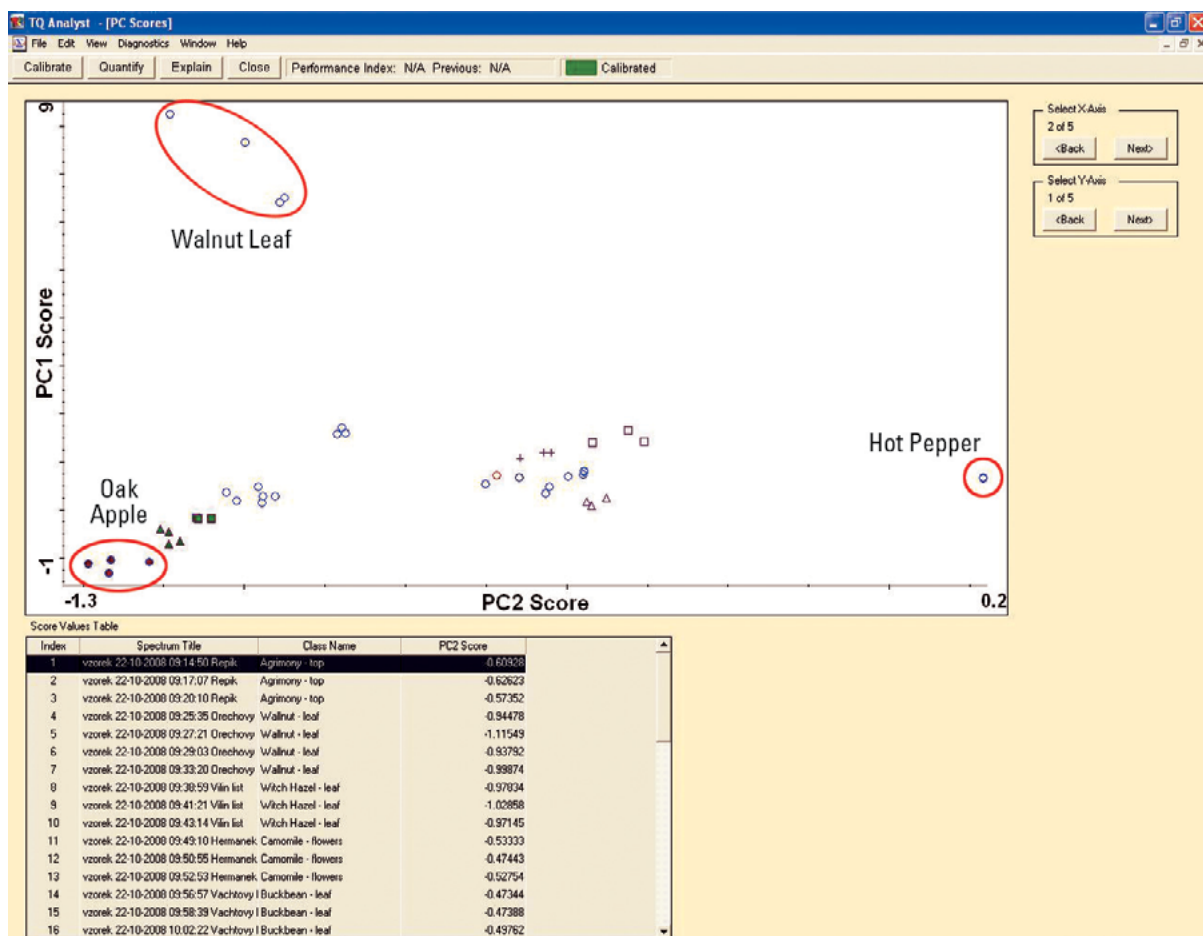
TQ Analyst - [PC Scores]

File Edit View Diagnostics Window Help

Calibrate Quantify Explain Close Performance Index: N/A Previous: N/A Calibrated

Select X-Axis
2 of 5
<Back Next>

Select Y-Axis
1 of 5
<Back Next>

6

PC1 Score

-1

Walnut Leaf

Oak Apple

Hot Pepper

-1.3

PC2 Score

0.2

Score Values Table

| Index | Spectrum Title | Class Name | PC2 Score |
|---|---|---|---|
| 1 | vzorek 22-10-2008 09:14:50 Repik | Agrimony - top | -0.60928 |
| 2 | vzorek 22-10-2008 09:17:07 Repik | Agrimony - top | -0.62623 |
| 3 | vzorek 22-10-2008 09:20:10 Repik | Agrimony - top | -0.57352 |
| 4 | vzorek 22-10-2008 09:25:35 Orechovy | Wallnut - leaf | -0.94478 |
| 5 | vzorek 22-10-2008 09:27:21 Orechovy | Wallnut - leaf | -1.11549 |
| 6 | vzorek 22-10-2008 09:29:03 Orechovy | Wallnut - leaf | -0.93792 |
| 7 | vzorek 22-10-2008 09:33:20 Orechovy | Wallnut - leaf | -0.99874 |
| 8 | vzorek 22-10-2008 09:38:59 Vilin list | Witch Hazel - leaf | -0.97834 |
| 9 | vzorek 22-10-2008 09:41:21 Vilin list | Witch Hazel - leaf | -1.02858 |
| 10 | vzorek 22-10-2008 09:43:14 Vilin list | Witch Hazel - leaf | -0.97145 |
| 11 | vzorek 22-10-2008 09:49:10 Hermanek | Camomile - flowers | -0.53333 |
| 12 | vzorek 22-10-2008 09:50:55 Hermanek | Camomile - flowers | -0.47443 |
| 13 | vzorek 22-10-2008 09:52:53 Hermanek | Camomile - flowers | -0.52754 |
| 14 | vzorek 22-10-2008 09:56:57 Vachtovy l | Buckbean - leaf | -0.47344 |
| 15 | vzorek 22-10-2008 09:58:39 Vachtovy l | Buckbean - leaf | -0.47388 |
| 16 | vzorek 22-10-2008 10:02:22 Vachtovy l | Buckbean - leaf | -0.49762 |